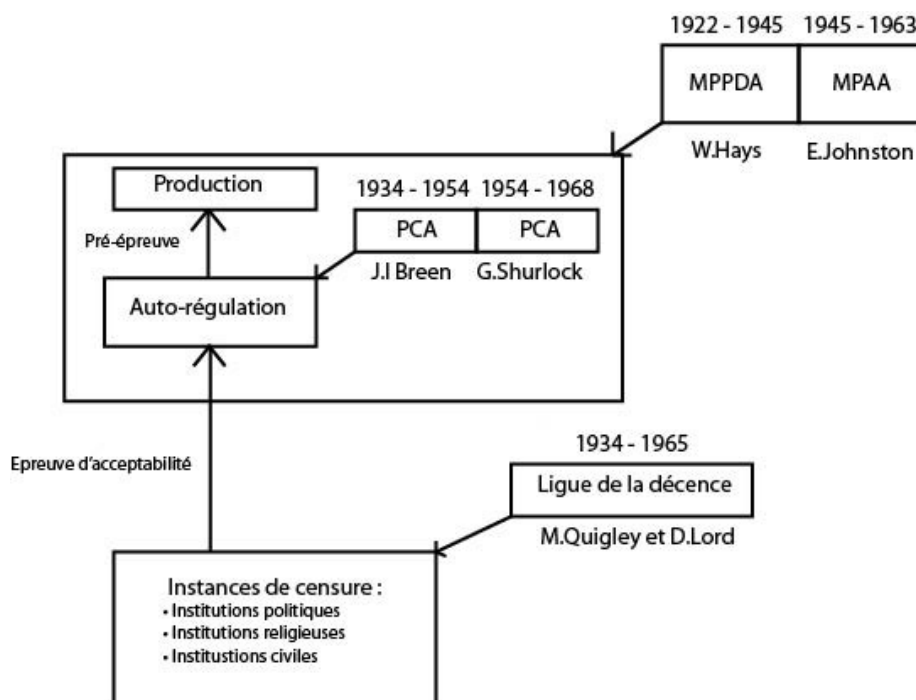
1922 - 1945 1945 - 1963

MPPDA

MPAA

W.Hays

E.Johnston

Production

1934 - 1954 1954 - 1968

Pré-épreuve

PCA

PCA

J.I Breen

G.Shurlock

Auto-régulation

Epreuve d'acceptabilité

1934 - 1965

Ligue de la décence

M.Quigley et D.Lord

Instances de censure :
• Institutions politiques
• Institutions religieuses
• Institustions civiles